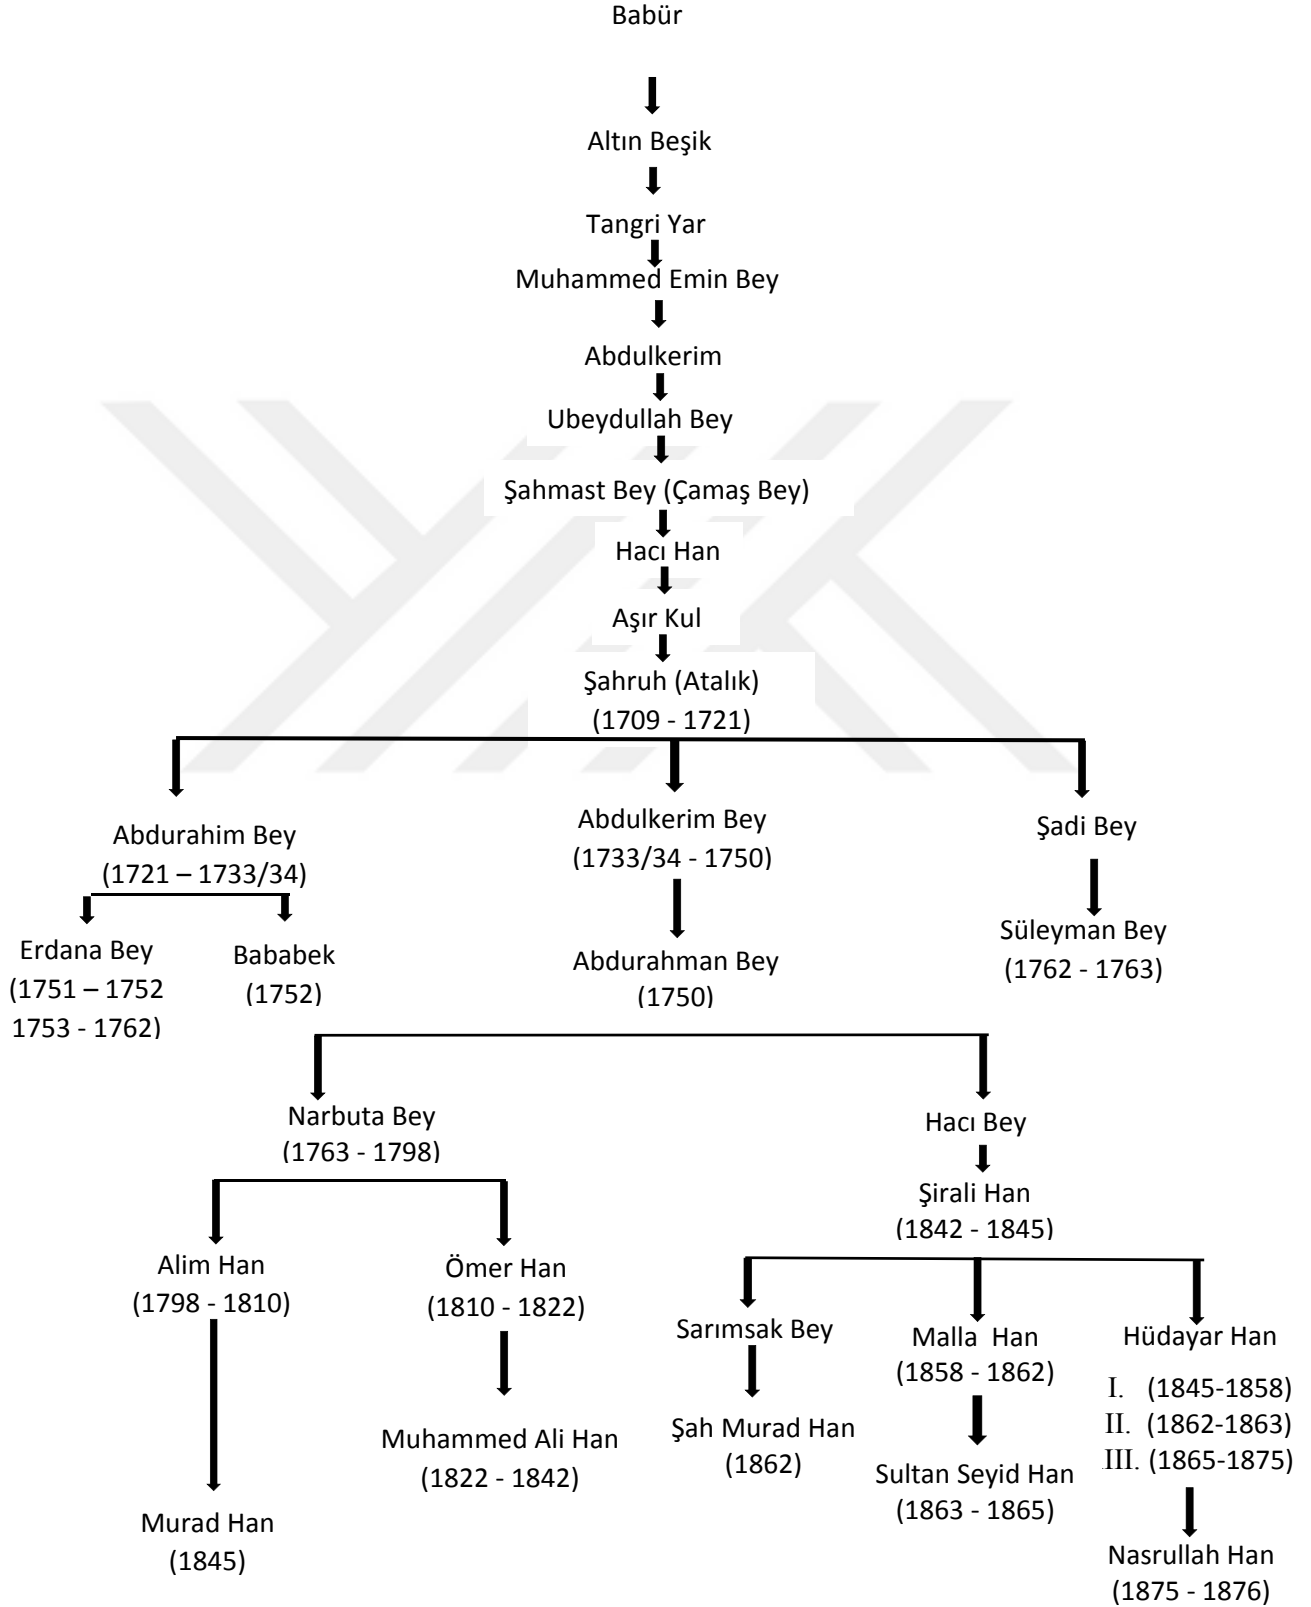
Babür

Altın Beşik

Tangri Yar

Muhammed Emin Bey

Abdulkerim

Ubeydullah Bey

Şahmast Bey (Çamaş Bey)

Hacı Han

Aşır Kul

Şahruh (Atalık)
(1709 - 1721)

Abdurahim Bey
(1721 – 1733/34)

Abdulkerim Bey
(1733/34 - 1750)

Şadi Bey

Erdana Bey
(1751 – 1752
1753 - 1762)

Bababek
(1752)

Abdurahman Bey
(1750)

Süleyman Bey
(1762 - 1763)

Narbuta Bey
(1763 - 1798)

Hacı Bey

Şirali Han
(1842 - 1845)

Alim Han
(1798 - 1810)

Ömer Han
(1810 - 1822)

Sarımsak Bey

Malla Han
(1858 - 1862)

Hüdayar Han
I. (1845-1858)
II. (1862-1863)
III. (1865-1875)

Muhammed Ali Han
(1822 - 1842)

Şah Murad Han
(1862)

Sultan Seyid Han
(1863 - 1865)

Murad Han
(1845)

Nasrullah Han
(1875 - 1876)